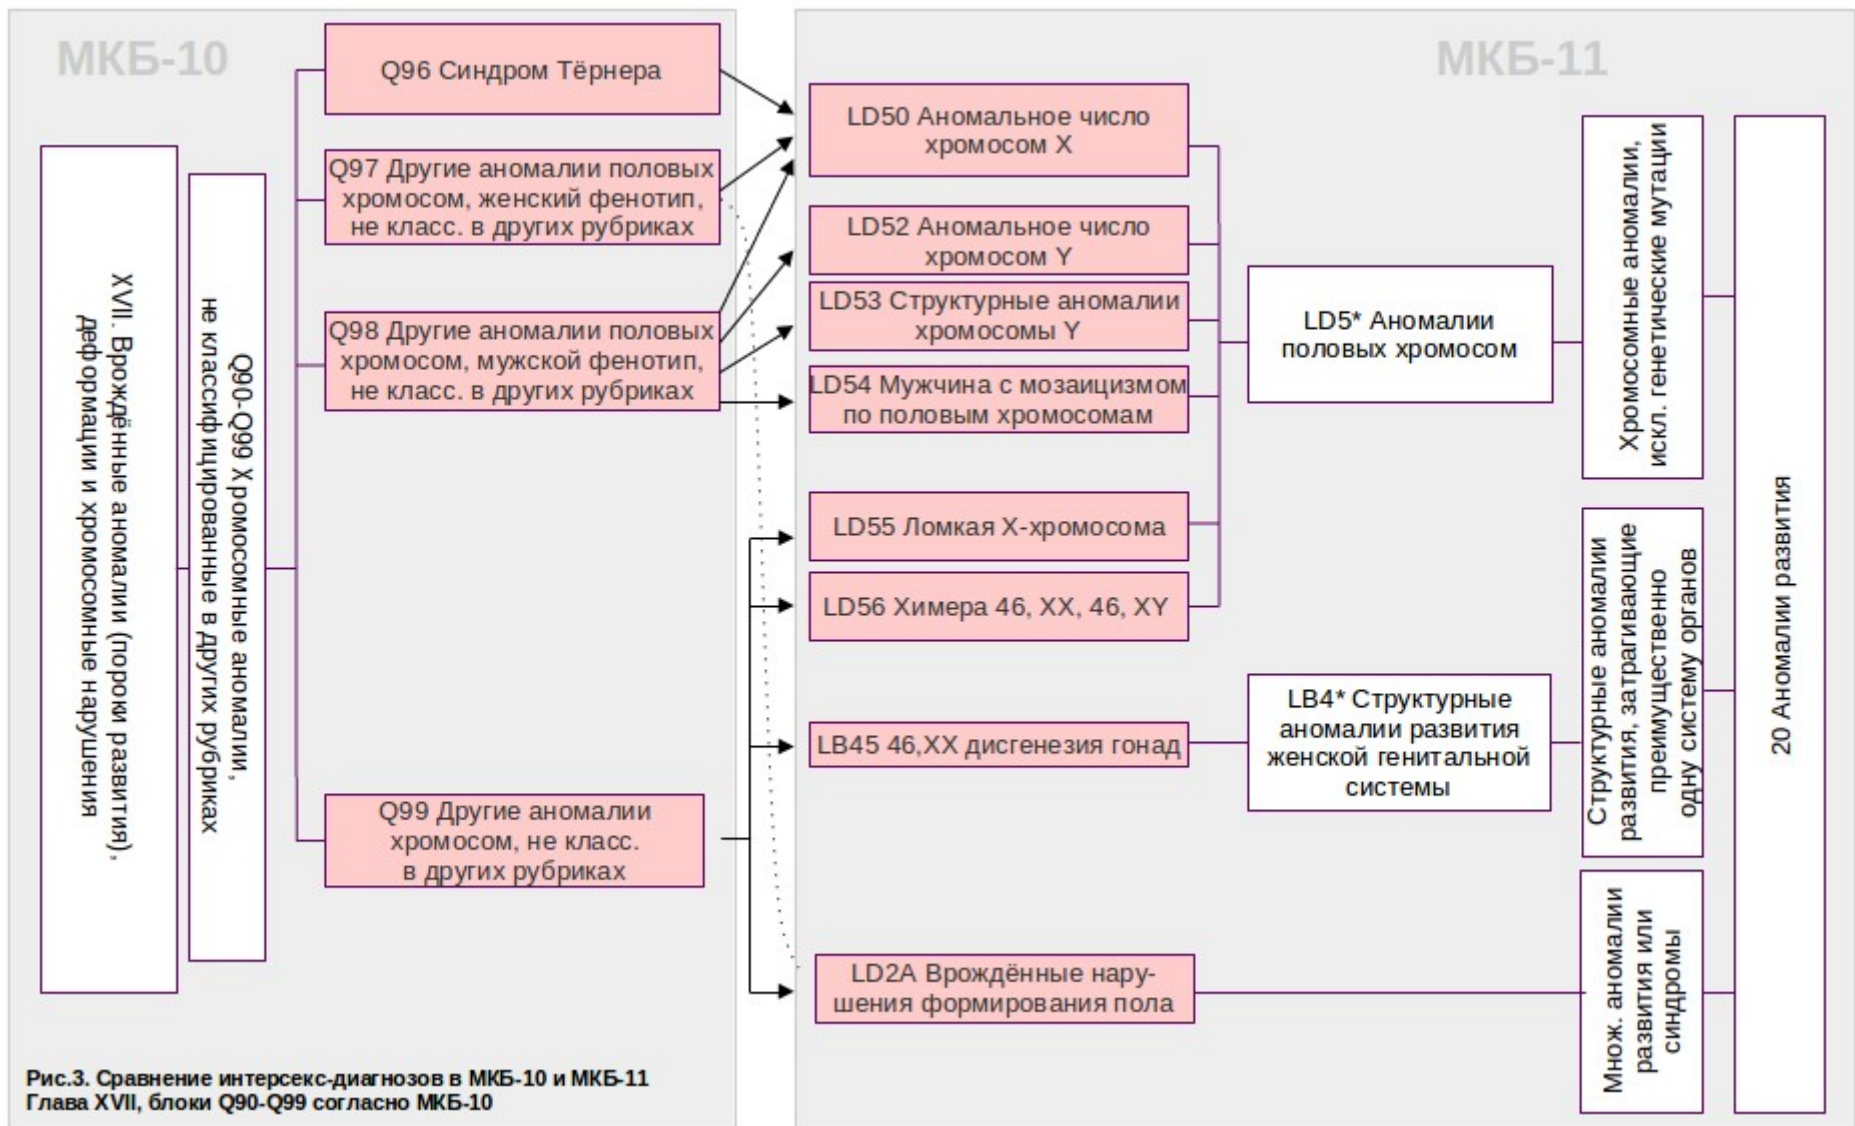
МКБ-10

XVII. Врождённые аномалии (пороки развития), деформации и хромосомные нарушения

Q90-Q99 Хромосомные аномалии, не классифицированные в других рубриках

Q96 Синдром Тёрнера

Q97 Другие аномалии половых хромосом, женский фенотип, не класс. в других рубриках

Q98 Другие аномалии половых хромосом, мужской фенотип, не класс. в других рубриках

Q99 Другие аномалии хромосом, не класс. в других рубриках

МКБ-11

LD50 Аномальное число хромосом X

LD52 Аномальное число хромосом Y

LD53 Структурные аномалии хромосомы Y

LD54 Мужчина с мозаицизмом по половым хромосомам

LD55 Ломкая X-хромосома

LD56 Химера 46, XX, 46, XY

LB45 46,XX дисгенезия гонад

LD2A Врождённые нарушения формирования пола

LD5* Аномалии половых хромосом

LB4* Структурные аномалии развития женской генитальной системы

Хромосомные аномалии, искл. генетические мутации

Структурные аномалии развития, затрагивающие преимущественно одну систему органов

Множ. аномалии развития или синдромы

20 Аномалии развития

Рис.3. Сравнение интерсекс-диагнозов в МКБ-10 и МКБ-11
Глава XVII, блоки Q90-Q99 согласно МКБ-10